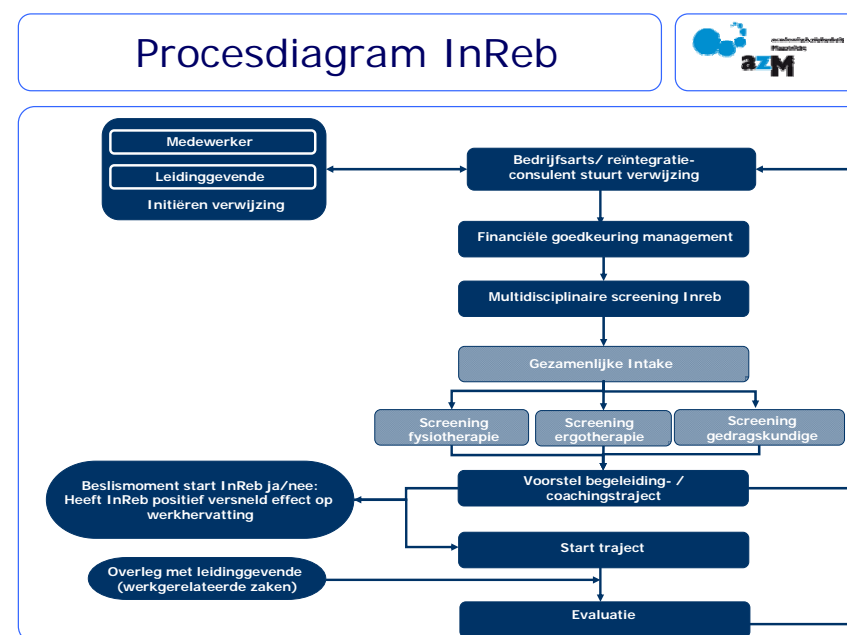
Procesdiagram InReb

azM

Medewerker

Leidinggevende

Initiëren verwijzing

Bedrijfsarts/ reïntegratieconsulent stuurt verwijzing

Financiële goedkeuring management

Multidisciplinaire screening Inreb

Gezamenlijke Intake

Screening fysiotherapie

Screening ergotherapie

Screening gedragskundige

Beslismoment start InReb ja/nee: Heeft InReb positief versneld effect op werkhervatting

Voorstel begeleiding- / coachingstraject

Start traject

Overleg met leidinggevende (werkgerelateerde zaken)

Evaluatie